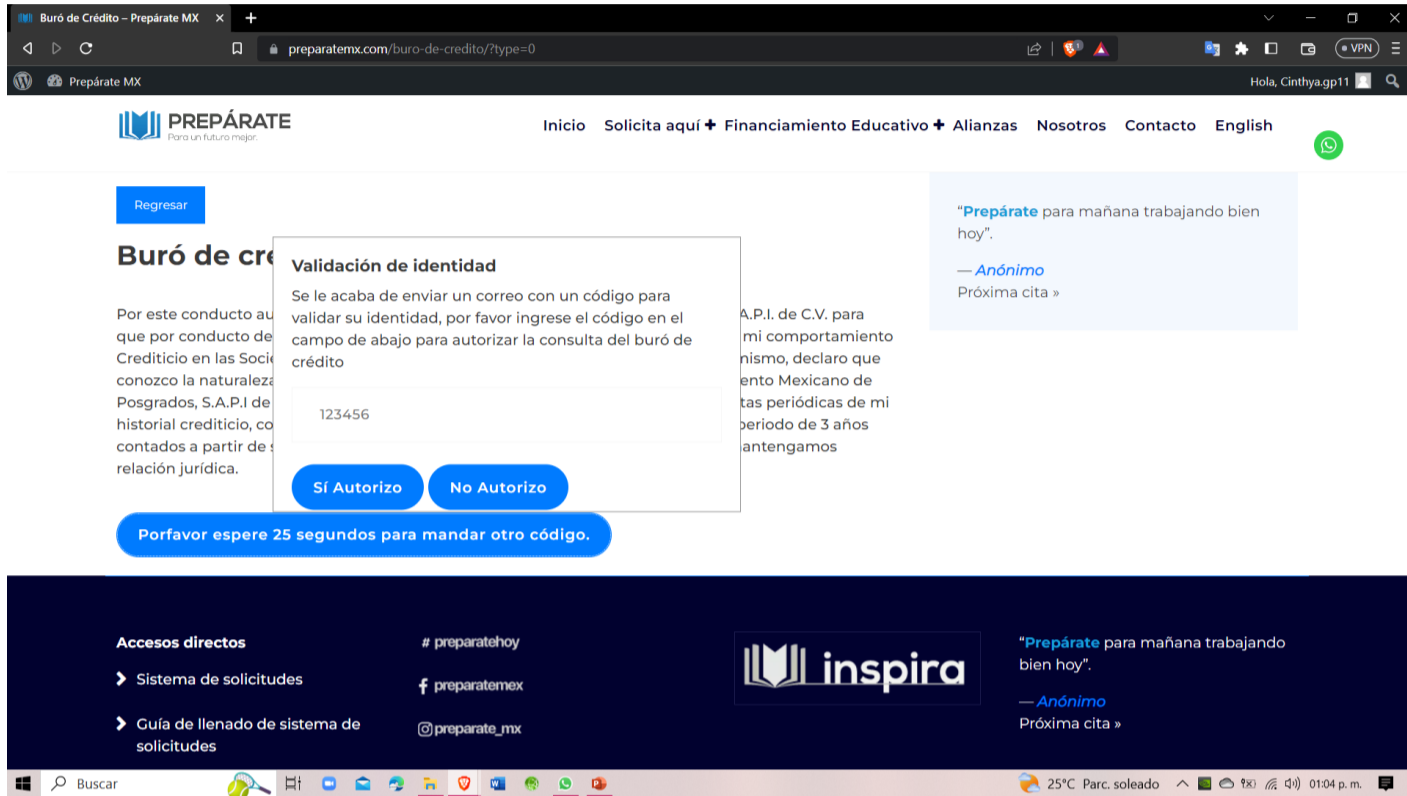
Buró de Crédito – Prepárate MX ×

preparatemx.com/buro-de-credito/?type=0

VPN

Prepárate MX

Hola, Cinthya.gp11

PREPÁRATE
Para un futuro mejor.

Inicio Solicita aquí + Financiamiento Educativo + Alianzas Nosotros Contacto English

Regresar

Buró de cre

Por este conducto au A.P.I. de C.V. para que por conducto de mi comportamiento Crediticio en las Soci nismo, declaro que conozco la naturalez ento Mexicano de Posgrados, S.A.P.I de tas periódicas de mi historial crediticio, co periodo de 3 años contados a partir de antengamos relación jurídica.

Validación de identidad

Se le acaba de enviar un correo con un código para validar su identidad, por favor ingrese el código en el campo de abajo para autorizar la consulta del buró de crédito

123456

Sí Autorizo

No Autorizo

Porfavor espere 25 segundos para mandar otro código.

“Prepárate para mañana trabajando bien hoy”.

— Anónimo

Próxima cita »

Accesos directos

Sistema de solicitudes

Guía de llenado de sistema de solicitudes

# preparatehoy

preparatemex

preparate_mx

inspira

“Prepárate para mañana trabajando bien hoy”.

— Anónimo

Próxima cita »

Buscar

25°C Parc. soleado

01:04 p. m.